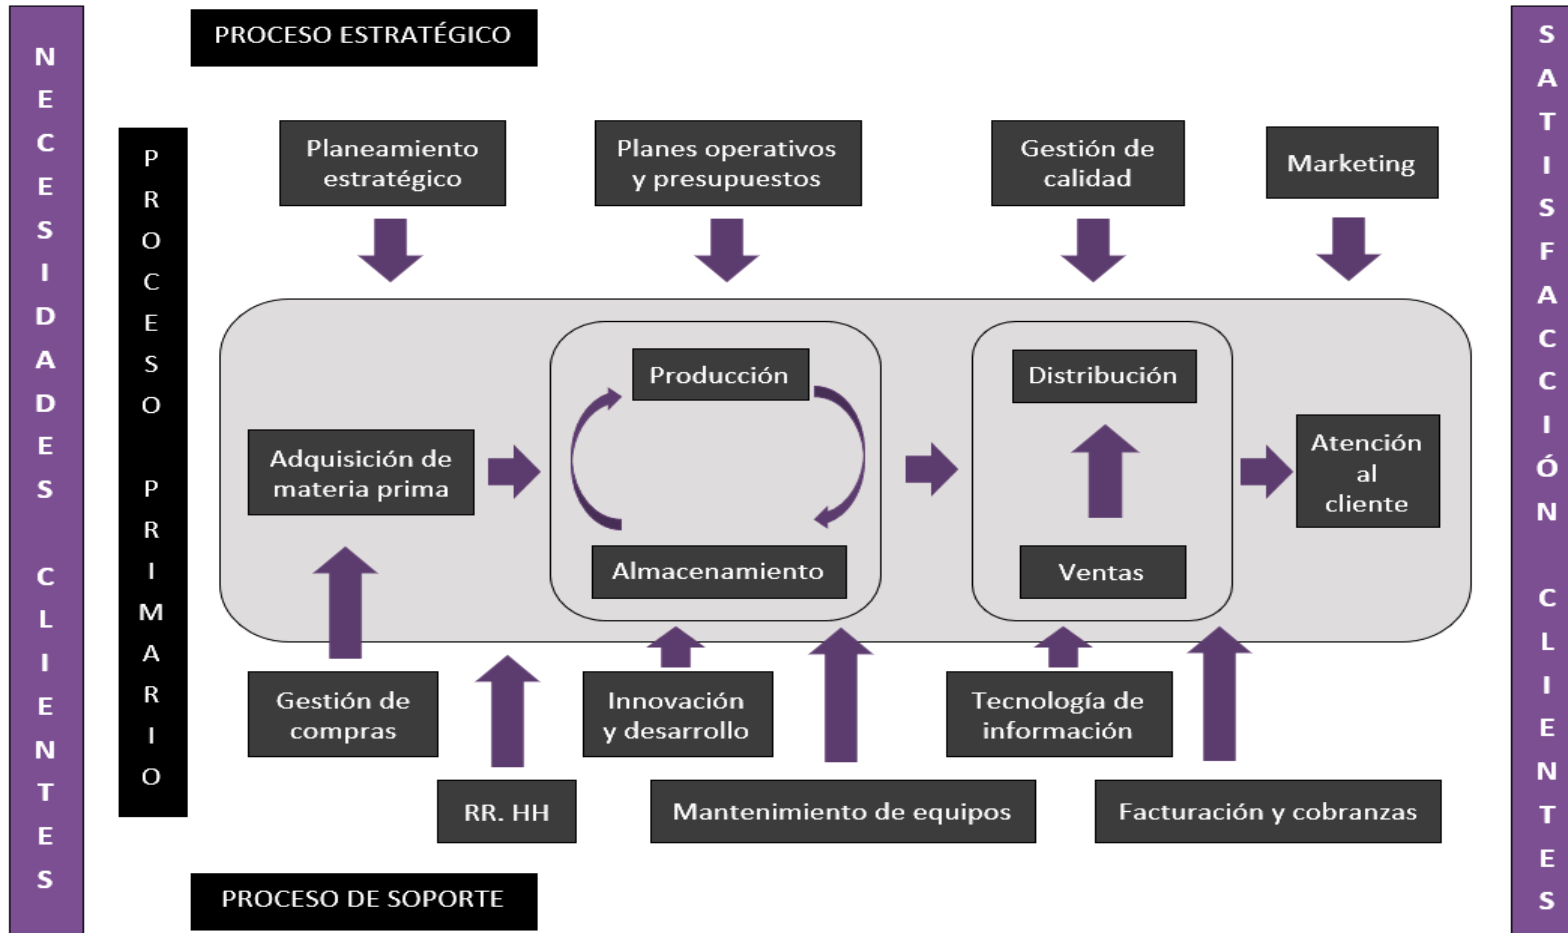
NECESIDADES CLIENTES

PROCESO ESTRATÉGICO

PROCESO PRIMARIO

Planeamiento estratégico

Planes operativos y presupuestos

Gestión de calidad

Marketing

Adquisición de materia prima

Producción

Almacenamiento

Distribución

Ventas

Atención al cliente

Gestión de compras

RR. HH

Innovación y desarrollo

Mantenimiento de equipos

Tecnología de información

Facturación y cobranzas

PROCESO DE SOPORTE

SATISFACCIÓN CLIENTES